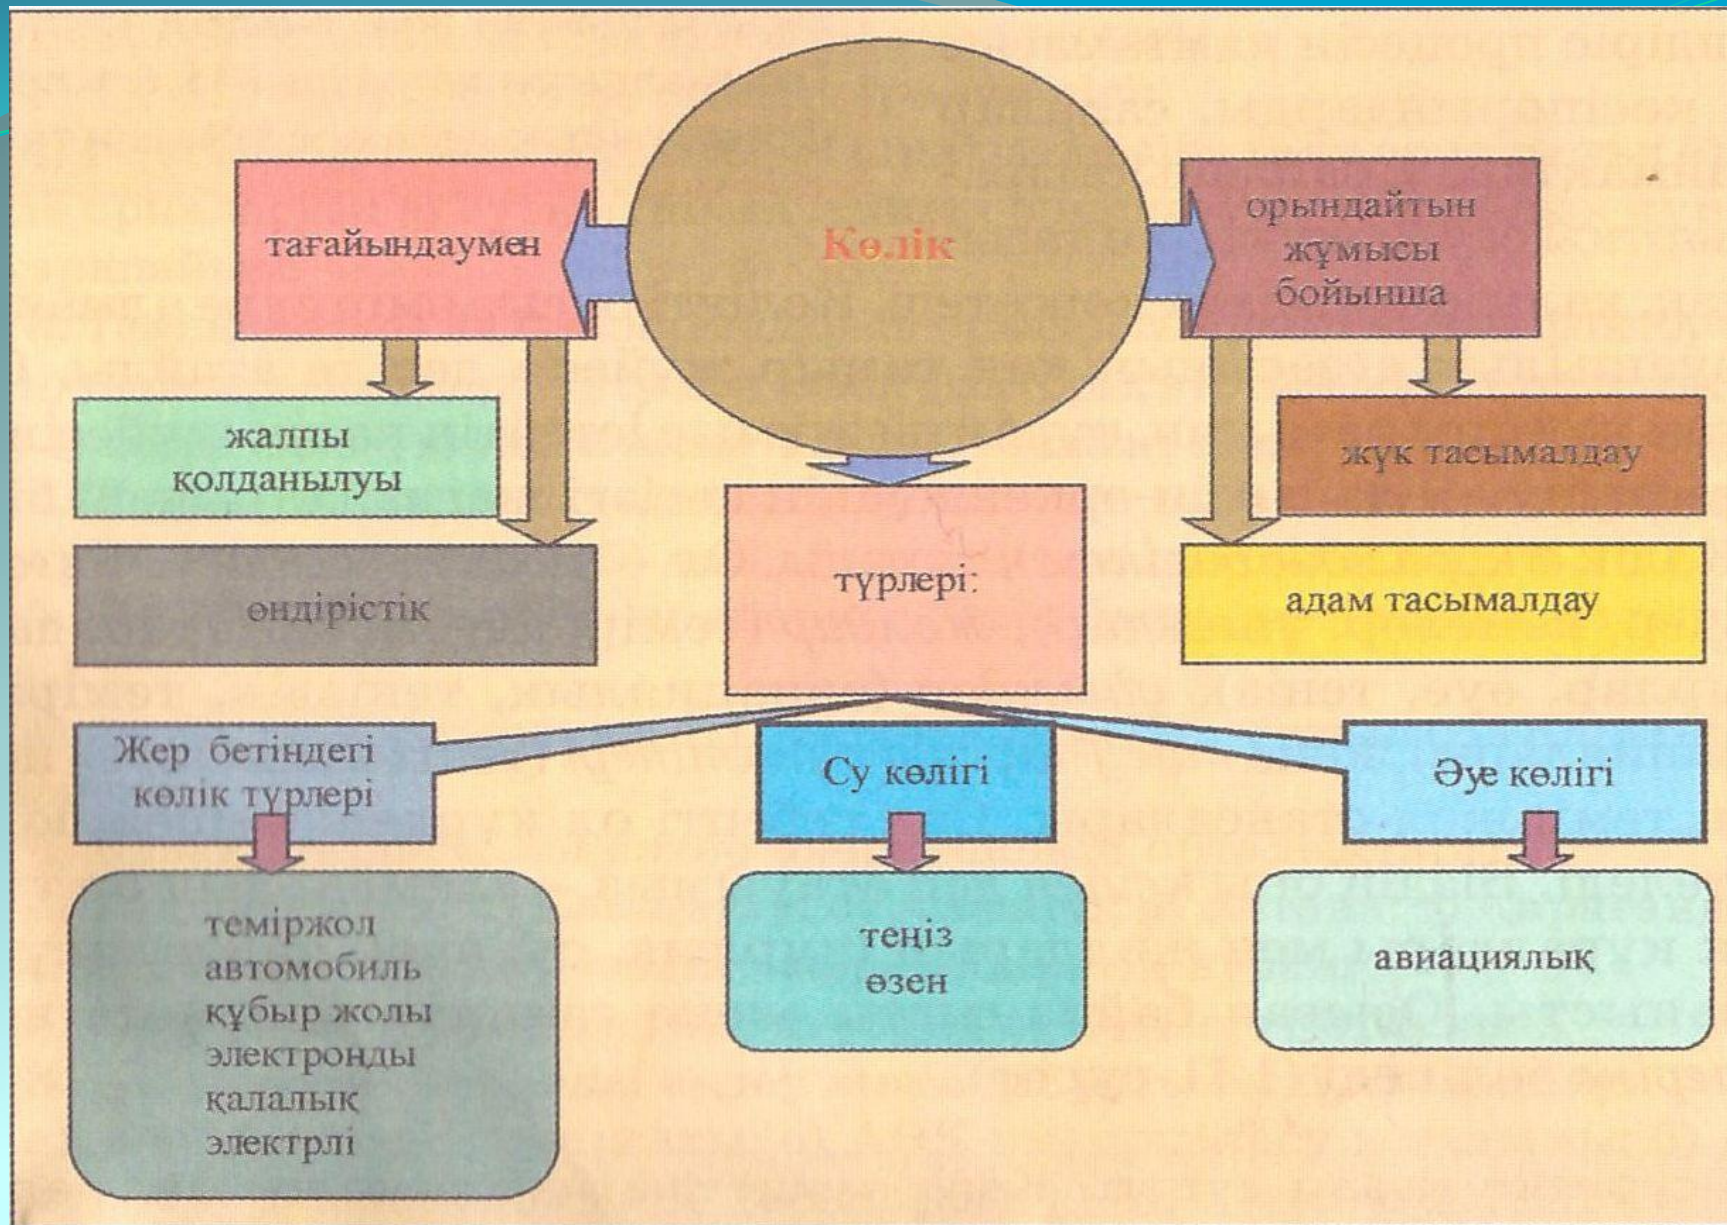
Көлік

тағайындаумен

орындайтын жұмысы бойынша

жалпы қолданылуы

өндірістік

жүк тасымалдау

адам тасымалдау

түрлері:

Жер бетіндегі көлік түрлері

Су көлігі

Әуе көлігі

теміржол
автомобиль
құбыр жолы
электронды
қалалық
электрлі

теңіз
өзен

авиациялық